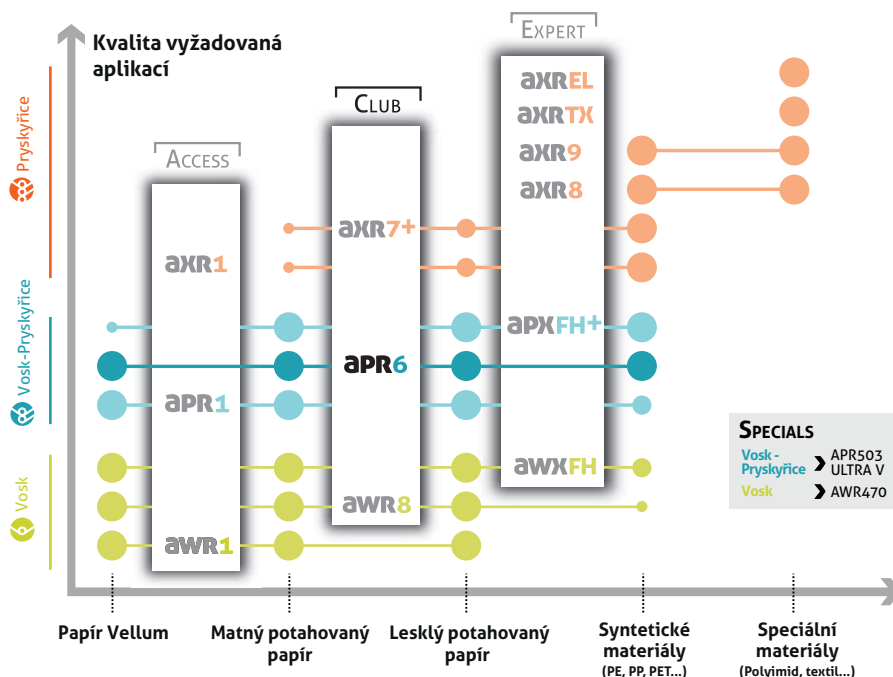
Kvalita vyžadovaná aplikací

Pryskyřice

Vosk-Pryskyřice

Vosk

ACCESS

axr1

apr1

awr1

CLUB

axr7+

apr6

awr8

EXPERT

axrEL

axrTX

axr9

axr8

apxFH+

awxFH

SPECIALS

Vosk - Pryskyřice › APR503 ULTRA V

Vosk › AWR470

Papír Vellum

Matný potahovaný papír

Lesklý potahovaný papír

Syntetické materiály (PE, PP, PET...)

Speciální materiály (Polyimid, textil...)